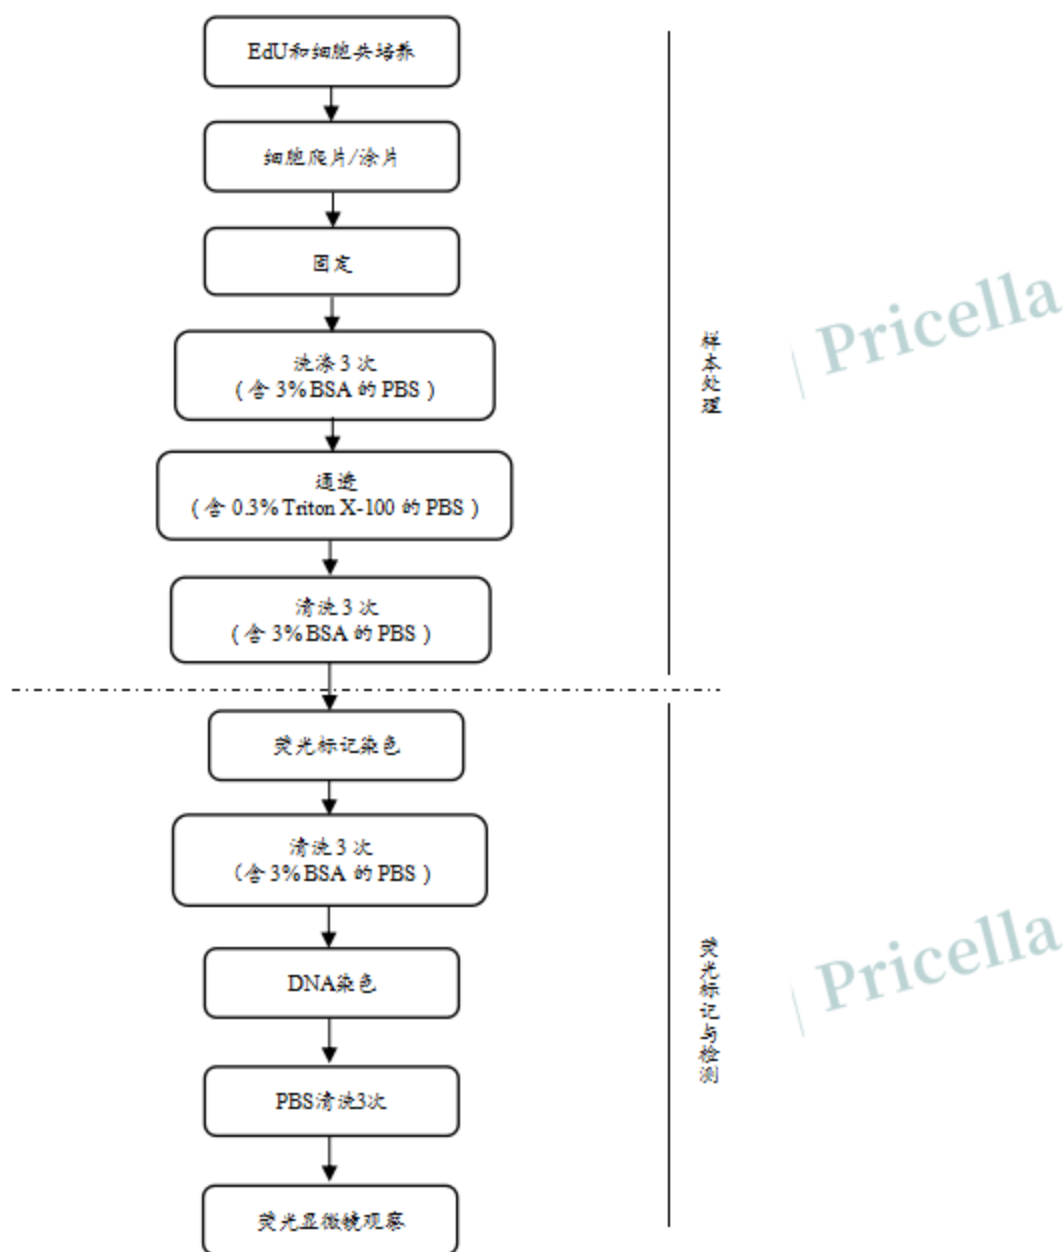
EdU和细胞共培养

细胞爬片/涂片

固定

洗涤3次
（含3%BSA的PBS）

通透
（含0.3% Triton X-100的PBS）

清洗3次
（含3%BSA的PBS）

样本处理

荧光标记染色

清洗3次
（含3%BSA的PBS）

DNA染色

PBS清洗3次

荧光显微镜观察

荧光标记与检测

Pricella

Pricella